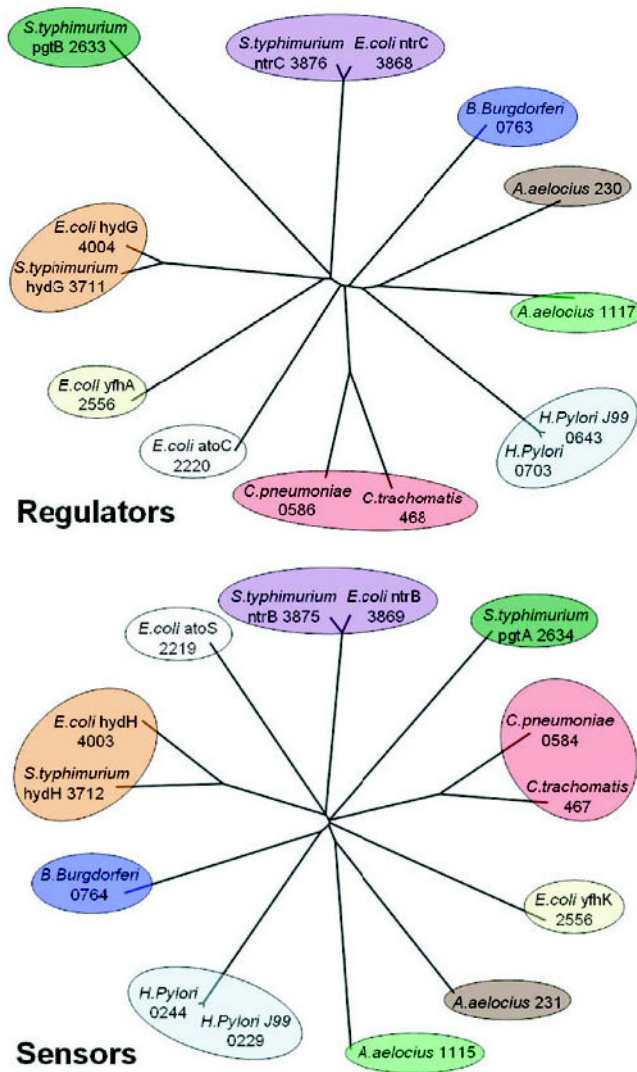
S.typhimurium pgtB 2633

S.typhimurium ntrC 3876

E.coli ntrC 3868

B.Burgdorferi 0763

A.aelocius 230

E.coli hydG 4004

S.typhimurium hydG 3711

A.aelocius 1117

E.coli yfhA 2556

H.Pylori J99 0643

H.Pylori 0703

E.coli atoC 2220

C.pneumoniae 0586

C.trachomatis 468

Regulators

S.typhimurium ntrB 3875

E.coli ntrB 3869

S.typhimurium pgtA 2634

E.coli atoS 2219

C.pneumoniae 0584

E.coli hydH 4003

S.typhimurium hydH 3712

C.trachomatis 467

B.Burgdorferi 0764

E.coli yfhK 2556

H.Pylori 0244

H.Pylori J99 0229

A.aelocius 231

A.aelocius 1115

Sensors